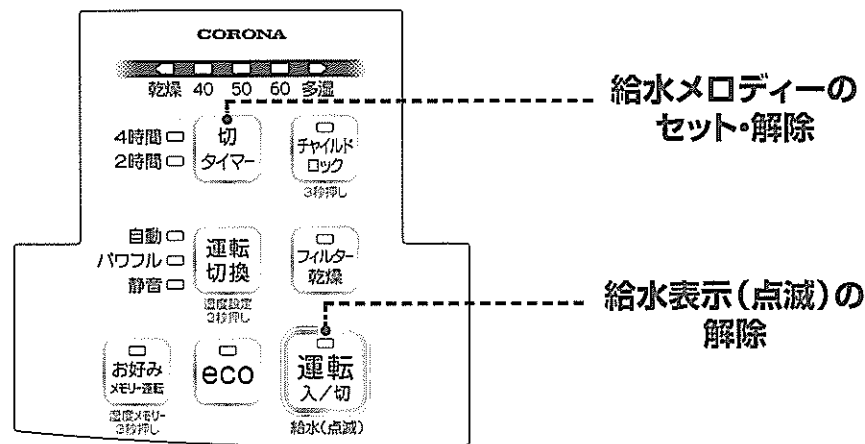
CORONA

乾燥 40 50 60 多湿

給水メロディーの
セット・解除

4時間
2時間

切
タイマー

チャイルド
ロック
3秒押し

自動
パワフル
静音

運転
切換
湿度設定
3秒押し

フィルター
乾燥

給水表示(点滅)の
解除

お好み
メモリー運転
湿度メモリー
3秒押し

eco

運転
入/切
給水(点滅)